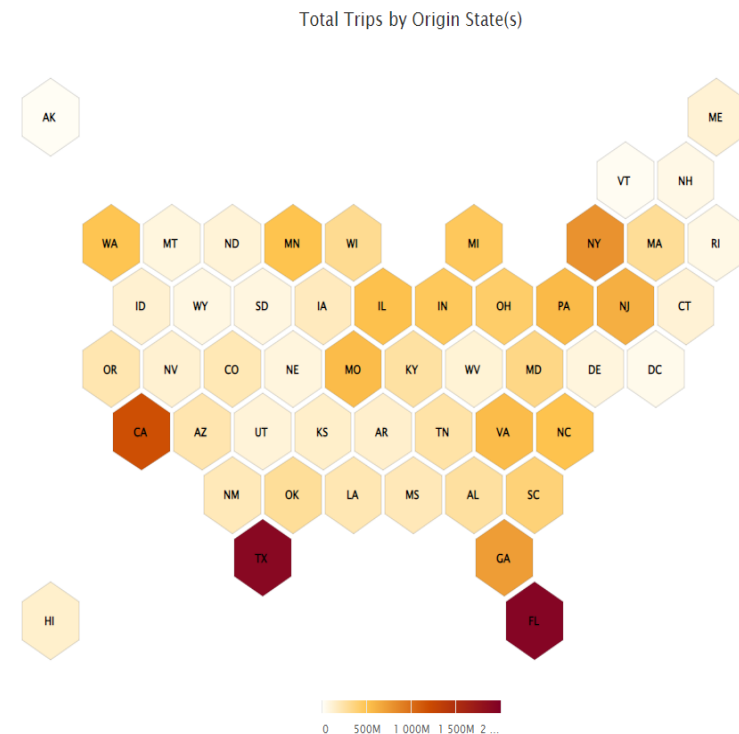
Total Trips by Origin State(s)

AK

ME

VT NH

WA MT ND MN WI MI NY MA RI

ID WY SD IA IL IN OH PA NJ CT

OR NV CO NE MO KY WV MD DE DC

CA AZ UT KS AR TN VA NC

NM OK LA MS AL SC

TX GA

HI FL

0 500M 1 000M 1 500M 2 ...